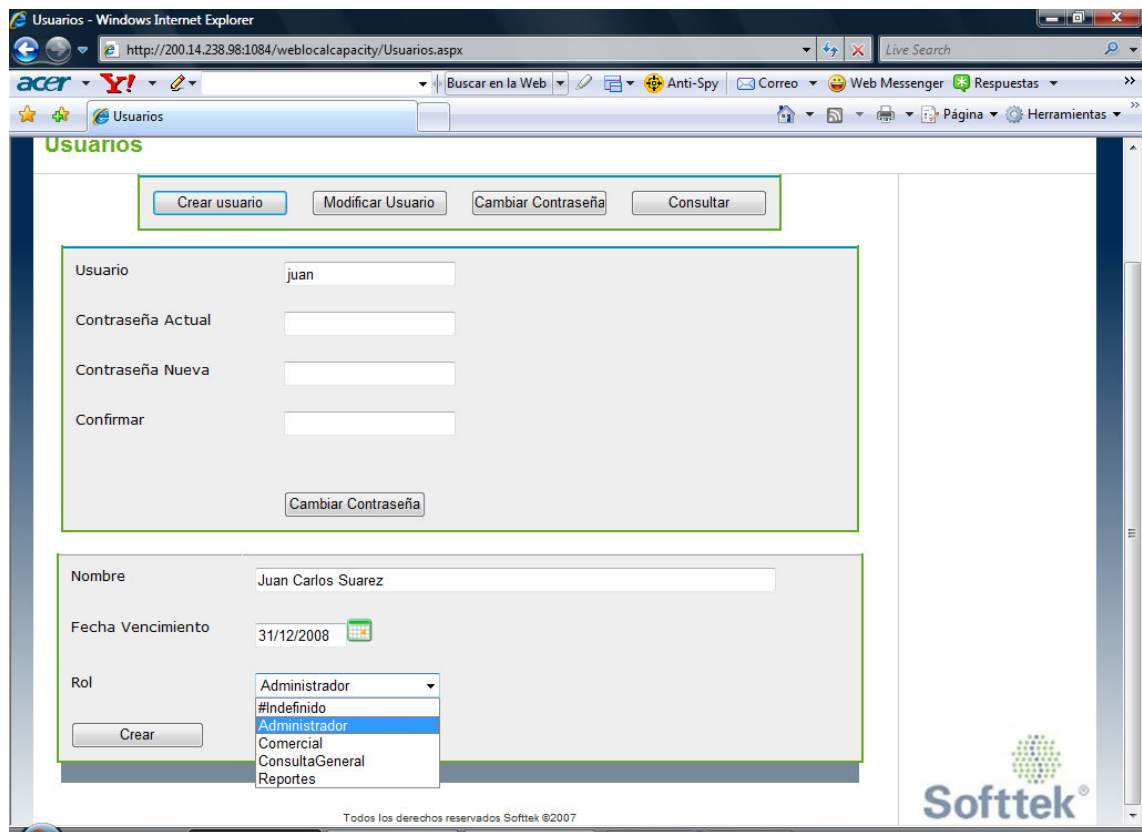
Usuarios - Windows Internet Explorer
http://200.14.238.98:1084/weblocalcapacity/Usuarios.aspx
Live Search
acer Y! Buscar en la Web Anti-Spy Correo Web Messenger Respuestas
Usuarios
Página Herramientas

Usuarios

Crear usuario Modificar Usuario Cambiar Contraseña Consultar

Usuario juan
Contraseña Actual
Contraseña Nueva
Confirmar
Cambiar Contraseña

Nombre Juan Carlos Suarez
Fecha Vencimiento 31/12/2008
Rol Administrador
#Indefinido
Administrador
Comercial
ConsultaGeneral
Reportes
Crear

Todos los derechos reservados Softtek ©2007

Softtek®